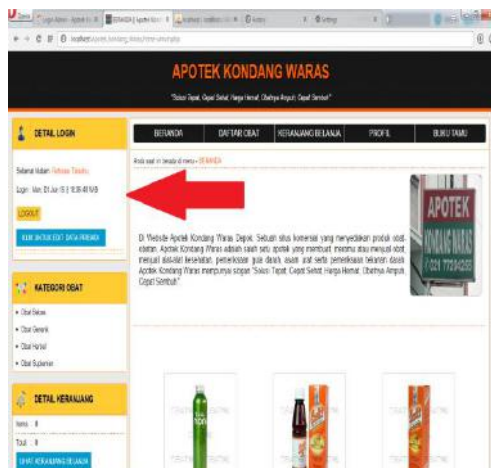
APOTEK KONDANG WARAS

"Solusi Tepat, Cepat Sehat, Harga Hemat, Obatnya Ampuh, Cepat Sembuh"

DETAIL LOGIN

Selamat datang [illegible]

Login : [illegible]

LOGOUT

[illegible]

BERANDA | DAFTAR OBAT | KERANJANG BELANJA | PROFIL | BUKU TAMU

Anda saat ini berada di menu » BERANDA

Di Website Apotek Kondang Waras Depok. Sebuah situs komersial yang menyediakan produk obat-obatan. Apotek Kondang Waras adalah salah satu apotek yang membuat, meramu atau menjual obat, menjual alat-alat kesehatan, pemeriksaan gula darah, asam urat serta pemeriksaan tekanan darah. Apotek Kondang Waras mempunyai slogan "Solusi Tepat, Cepat Sehat, Harga Hemat, Obatnya Ampuh Cepat Sembuh"

APOTEK KONDANG WARAS

KATEGORI OBAT

• Obat Bebas
• Obat Generik
• Obat Herbal
• Obat Suplemen

DETAIL KERANJANG

Items : 0

Total : 0

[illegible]